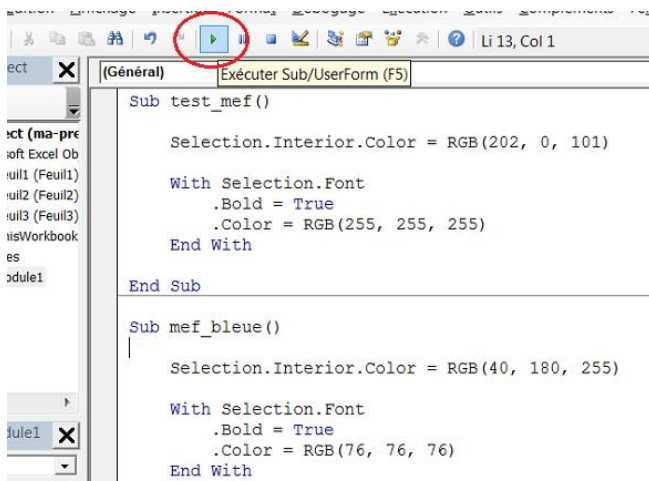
Edition Affichage Insertion Format Débogage Exécution Outils Compléments Fe

Li 13, Col 1

ect

(Général)

Exécuter Sub/UserForm (F5)

ect (ma-pre
soft Excel Ob
euil1 (Feuil1)
uil2 (Feuil2)
uil3 (Feuil3)
hisWorkbook
es
odule1

dule1

Sub test_mef()

Selection.Interior.Color = RGB(202, 0, 101)

With Selection.Font
.Bold = True
.Color = RGB(255, 255, 255)
End With

End Sub

Sub mef_bleue()

Selection.Interior.Color = RGB(40, 180, 255)

With Selection.Font
.Bold = True
.Color = RGB(76, 76, 76)
End With